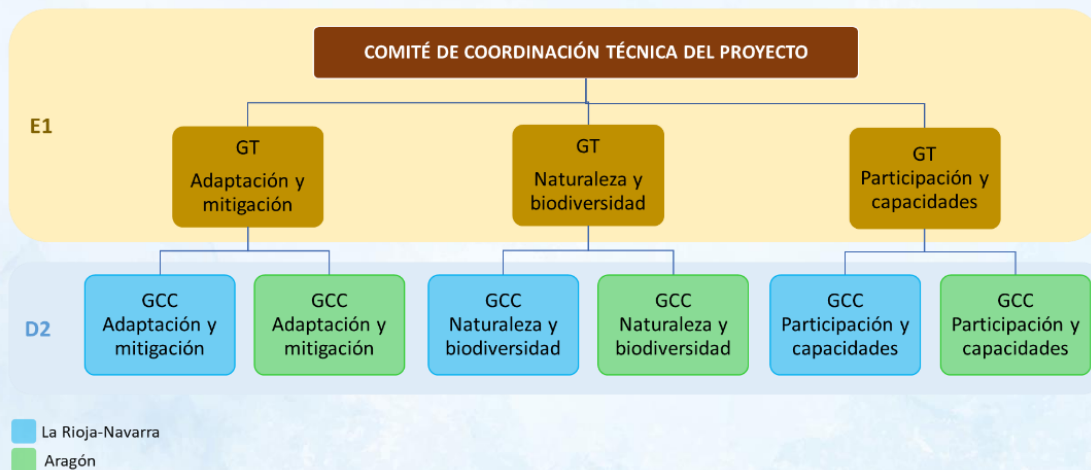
COMITÉ DE COORDINACIÓN TÉCNICA DEL PROYECTO

E1

GT
Adaptación y mitigación

GT
Naturaleza y biodiversidad

GT
Participación y capacidades

D2

GCC
Adaptación y mitigación

GCC
Adaptación y mitigación

GCC
Naturaleza y biodiversidad

GCC
Naturaleza y biodiversidad

GCC
Participación y capacidades

GCC
Participación y capacidades

La Rioja-Navarra
Aragón